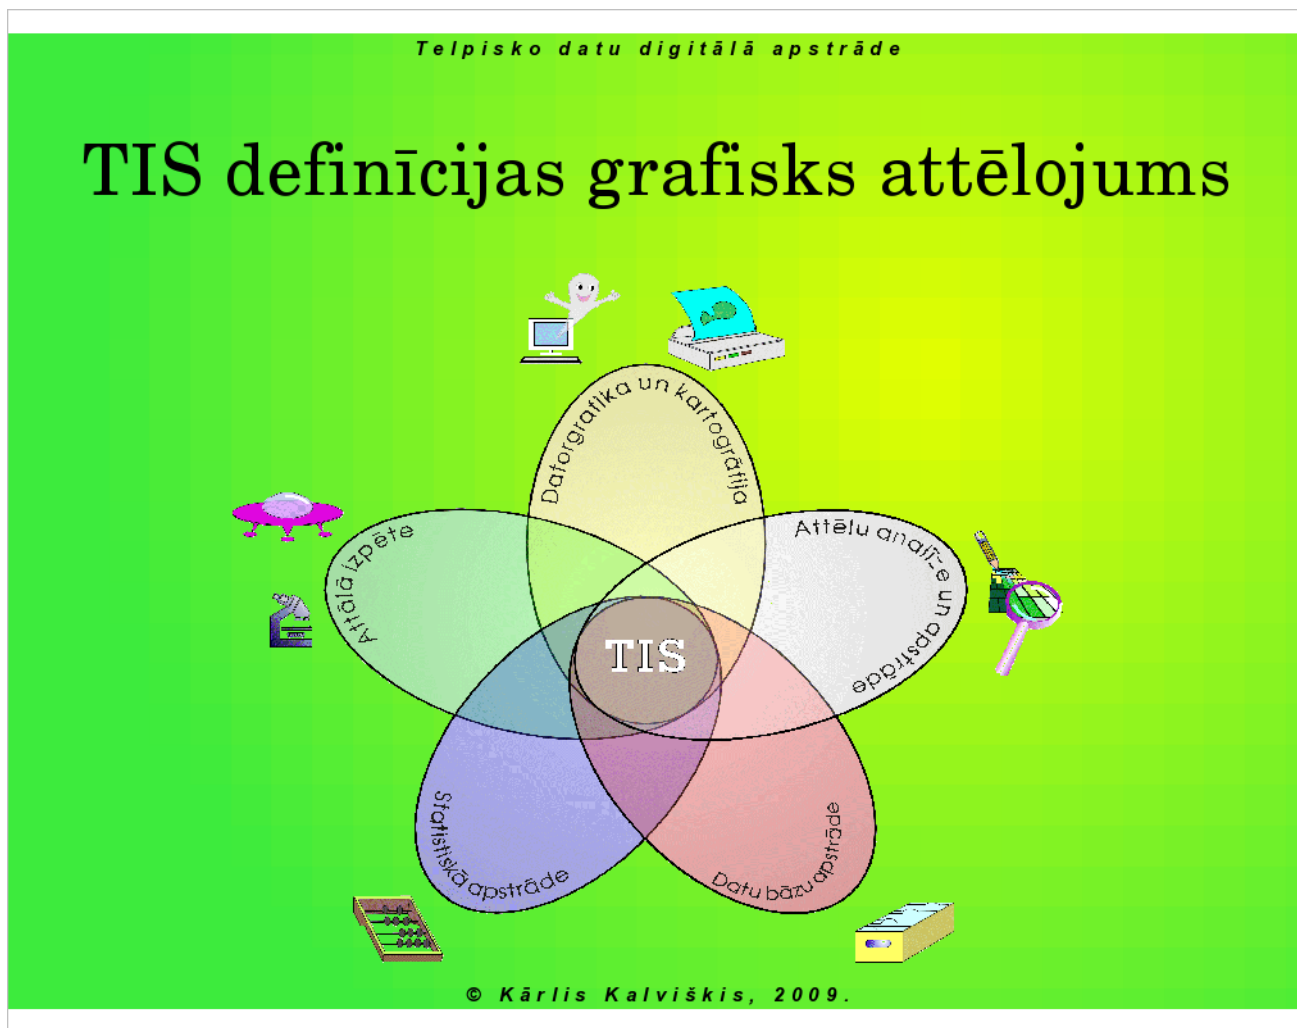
Telpisko datu digitālā apstrāde

TIS definīcijas grafisks attēlojums

Datorgrafika un kartogrāfija

Attēlu analīze un apstrāde

Datu bāzu apstrāde

Statistiskā apstrāde

Attālā izpēte

TIS

© Kārlis Kalviškis, 2009.